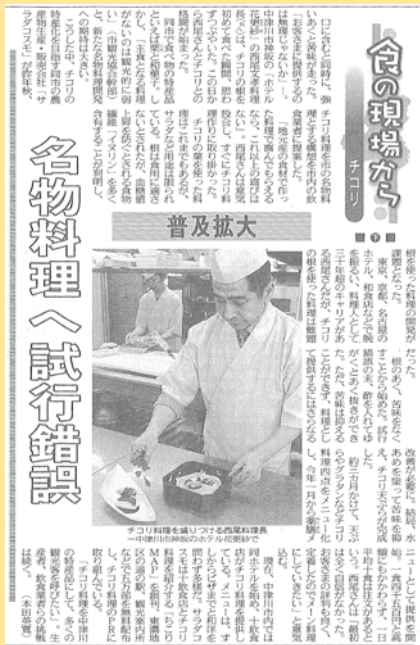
食の現場から

チコリ

下

普及拡大

名物料理へ試行錯誤

口に含むと同時に、強いチコリの苦みが広がる。料理人が苦味を生かした料理に取り組むのは「お客さまに提供する料理は地産地消がいい」と、中津川市の和食店「ホテル花更紗」の西尾茂料理長。西尾さんは初めて食べた時、思わず顔をしかめたという。この苦味を何とか取り除けないかと試行錯誤を重ねた。

「地元産の食材で作った料理を楽しんでもらいたい」。ホテルは地元の食材にこだわる。チコリもその一つ。チコリは水にさらすと苦味が和らぐ。しかし料理によっては苦味を生かした方がいい場合もある。

根を使った料理の開発にも取り組む。根のあくを抜き、苦味を生かしてきんぴらにしたり、天ぷらにしたり。「チコリの根は香ばしい」と西尾さん。

東京、京都、名古屋のホテルで和食の腕を磨いた。料理人としてがむしゃらに走り続け、三十年余りのキャリアを持つ。チコリは珍しい食材だが、その根に着目。「新しい料理を作るのが楽しい」と西尾さん。

約三カ月かけてできた料理は、チコリの根の天ぷらや、お吸い物、西京焼きに添えたりと多彩。一月から本格的にメニューに取り入れる。

現在、中津川市内では十数店舗がチコリ料理を提供している。チコリの産地として、観光客を呼び込みたいと、市や観光協会なども支援。

（本田英樹）

チコリ料理を盛りつける西尾料理長＝中津川市の中津川ホテル花更紗で